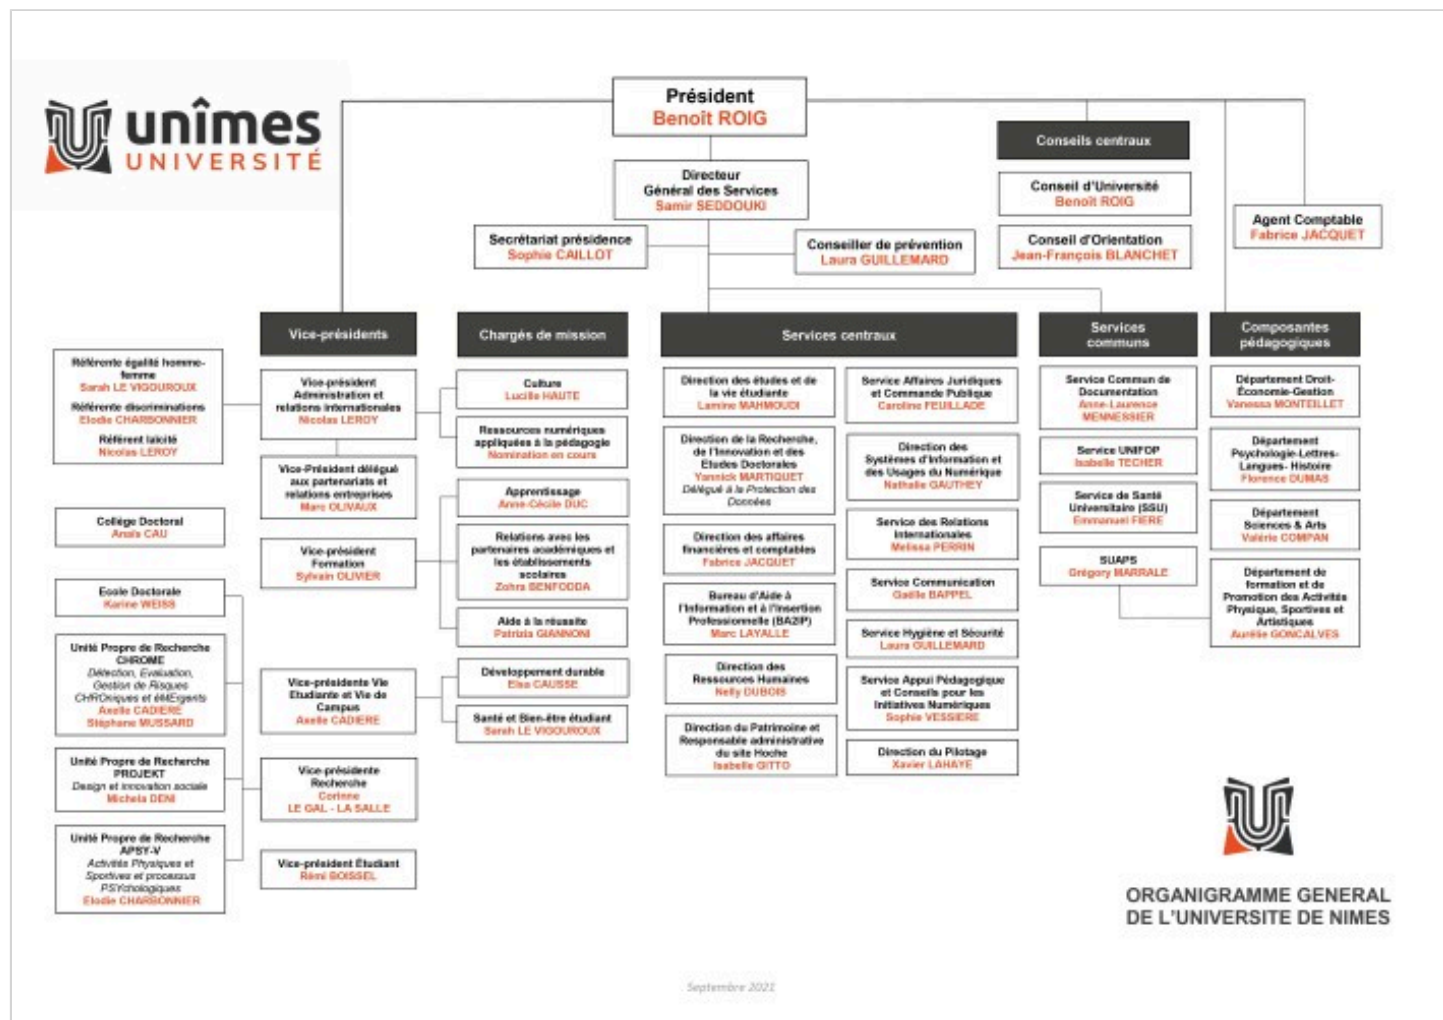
unîmes
UNIVERSITÉ

Président
Benoît ROIG

Directeur
Général des Services
Samir SEDDOUKI

Secrétariat présidence
Sophie CAILLOT

Conseiller de prévention
Laura GUILLEMARD

Conseils centraux

Conseil d'Université
Benoît ROIG

Conseil d'Orientation
Jean-François BLANCHET

Agent Comptable
Fabrice JACQUET

Référente égalité homme-femme
Sarah LE VIGOUROUX
Référente discriminations
Elodie CHARBONNIER
Référent laïcité
Nicolas LEROY

Collège Doctoral
Anaïs CAU

Ecole Doctorale
Karine WEISS

Unité Propre de Recherche
CHROME
Détection, Evaluation, Gestion de Risques CHROniques et éMErgents
Axelle CADIERE
Stéphane MUSSARD

Unité Propre de Recherche
PROJEKT
Design et innovation sociale
Michela DENI

Unité Propre de Recherche
APSY-V
Activités Physiques et Sportives et processus PSYchologiques
Elodie CHARBONNIER

Vice-présidents

Vice-président Administration et relations internationales
Nicolas LEROY

Vice-Président délégué aux partenariats et relations entreprises
Marc OLIVAUX

Vice-président Formation
Sylvain OLIVIER

Vice-présidents Vie Etudiante et Vie de Campus
Axelle CADIERE

Vice-présidente Recherche
Corinne LE GAL - LA SALLE

Vice-président Étudiant
Rémi BOISSEL

Chargés de mission

Culture
Lucille HAUTE

Ressources numériques appliquées à la pédagogie
Nomination en cours

Apprentissage
Anne-Cécile DUC

Relations avec les partenaires académiques et les établissements scolaires
Zohra BENFODDA

Aide à la réussite
Patrizia GIANNONI

Développement durable
Elsa CAUSSE

Santé et Bien-être étudiant
Sarah LE VIGOUROUX

Services centraux

Direction des études et de la vie étudiante
Lamine MAHMOUDI

Direction de la Recherche, de l'Innovation et des Etudes Doctorales
Yannick MARTIQUET
Délégué à la Protection des Données

Direction des affaires financières et comptables
Fabrice JACQUET

Bureau d'Aide à l'Information et à l'Insertion Professionnelle (BA2IP)
Marc LAYALLE

Direction des Ressources Humaines
Nelly DUBOIS

Direction du Patrimoine et Responsable administrative du site Hoche
Isabelle GITTO

Service Affaires Juridiques et Commande Publique
Caroline FEUILLADE

Direction des Systèmes d'Information et des Usages du Numérique
Nathalie GAUTHEY

Service des Relations Internationales
Melissa PERRIN

Service Communication
Gaëlle BAPPEL

Service Hygiène et Sécurité
Laura GUILLEMARD

Service Appui Pédagogique et Conseils pour les Initiatives Numériques
Sophie VESSIERE

Direction du Pilotage
Xavier LAHAYE

Services communs

Service Commun de Documentation
Anne-Laurence MENNESSIER

Service UNIFOP
Isabelle TECHER

Service de Santé Universitaire (SSU)
Emmanuel FIERE

SUAPS
Grégory MARRALE

Composantes pédagogiques

Département Droit-Économie-Gestion
Vanessa MONTEILLET

Département Psychologie-Lettres-Langues- Histoire
Florence DUMAS

Département Sciences & Arts
Valérie COMPAN

Département de formation et de Promotion des Activités Physique, Sportives et Artistiques
Aurélie GONCALVES

ORGANIGRAMME GENERAL
DE L'UNIVERSITE DE NIMES

Septembre 2021